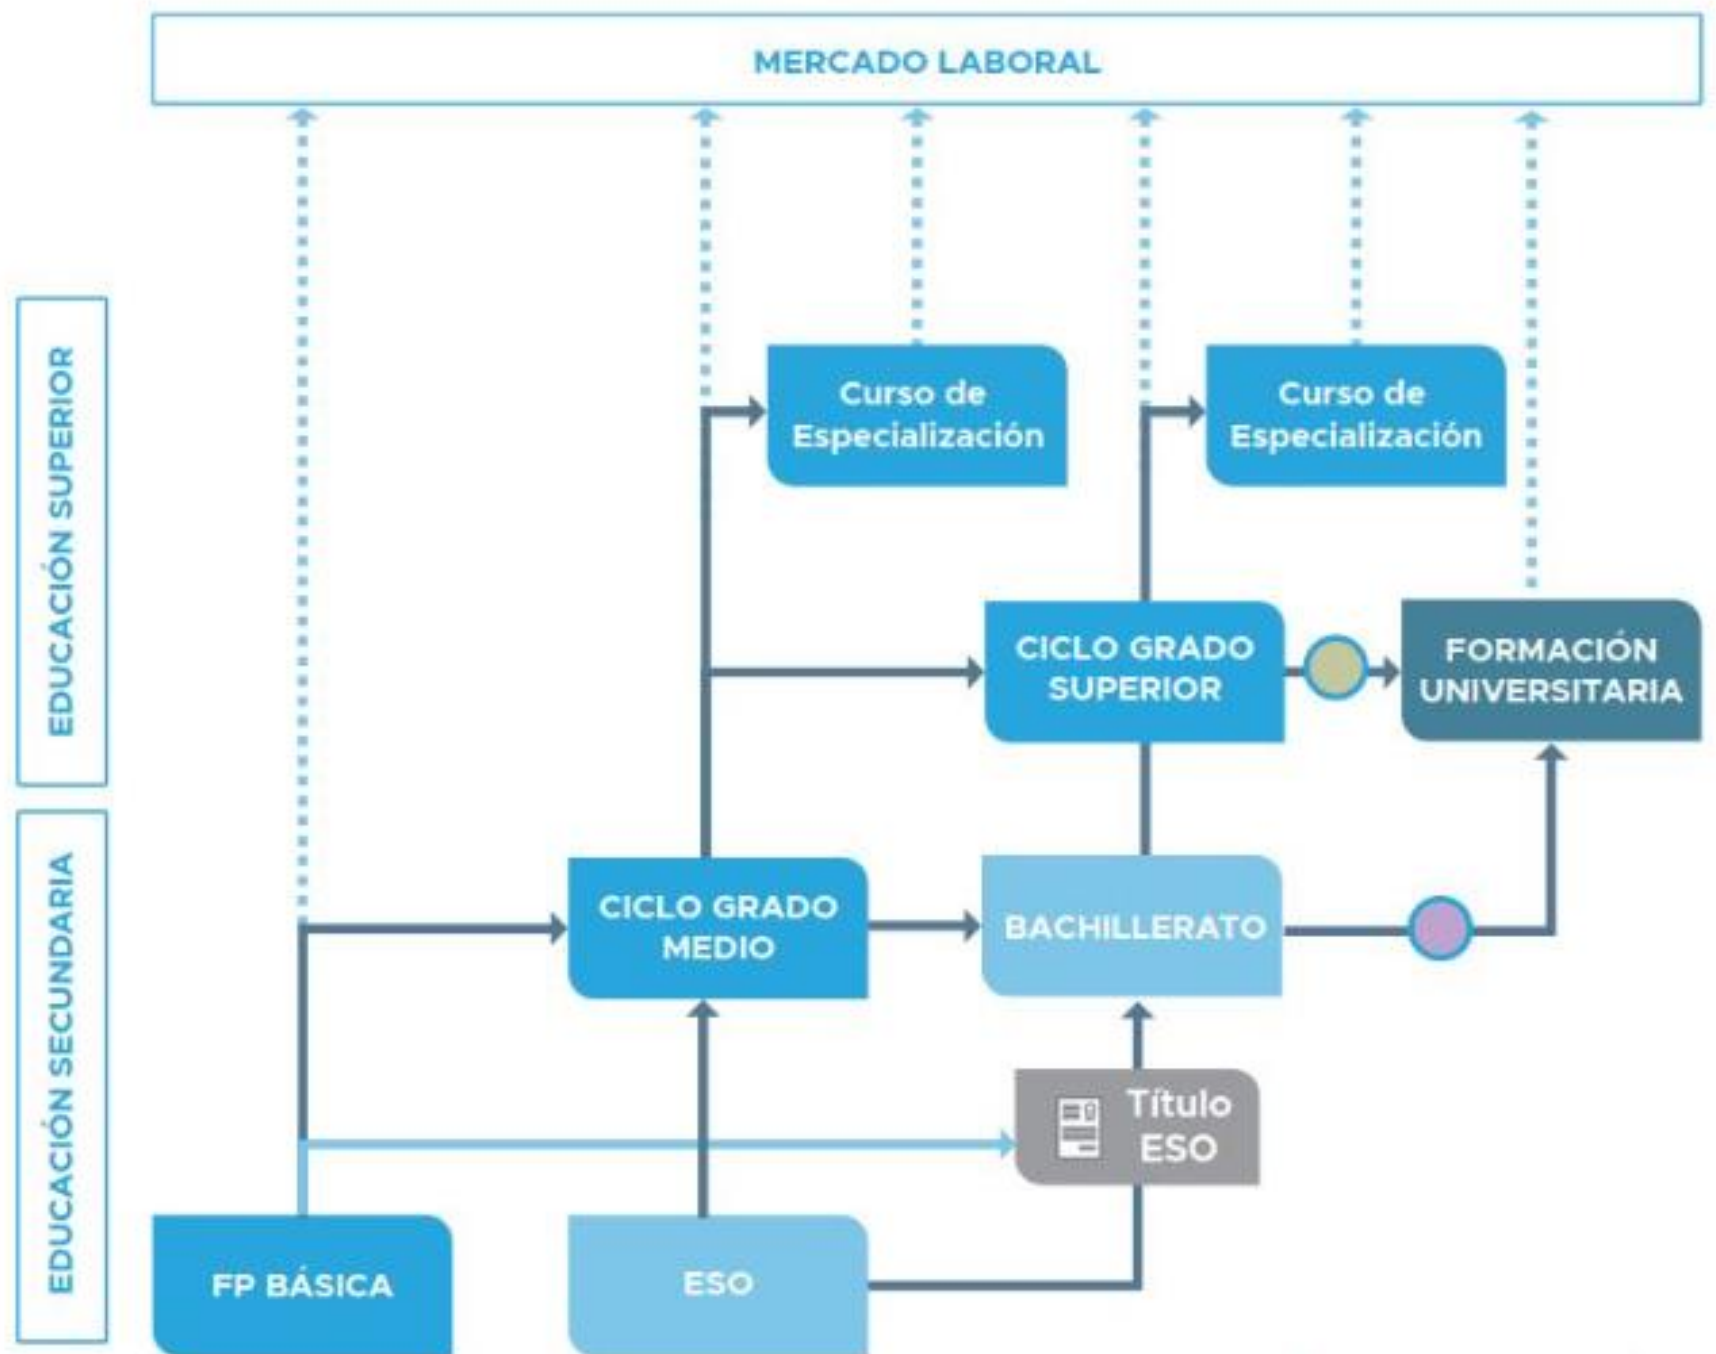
MERCADO LABORAL

EDUCACIÓN SUPERIOR

EDUCACIÓN SECUNDARIA

Curso de Especialización

Curso de Especialización

CICLO GRADO SUPERIOR

FORMACIÓN UNIVERSITARIA

CICLO GRADO MEDIO

BACHILLERATO

Título ESO

FP BÁSICA

ESO